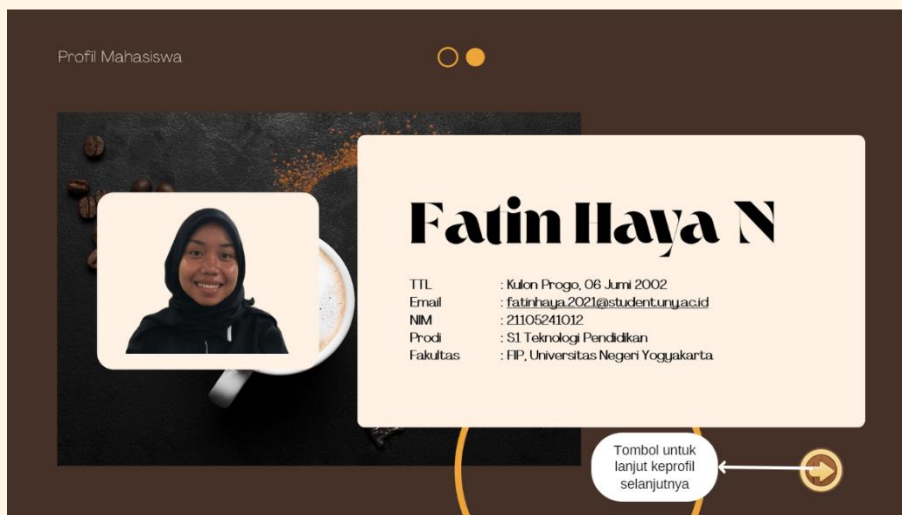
Profil Mahasiswa

Fatin Haya N

TTL : Kulon Progo, 06 Jumi 2002
Email : fatinhaya.2021@student.uny.ac.id
NIM : 21105241012
Prodi : S1 Teknologi Pendidikan
Fakultas : FIP, Universitas Negeri Yogyakarta

Tombol untuk lanjut keprofil selanjutnya